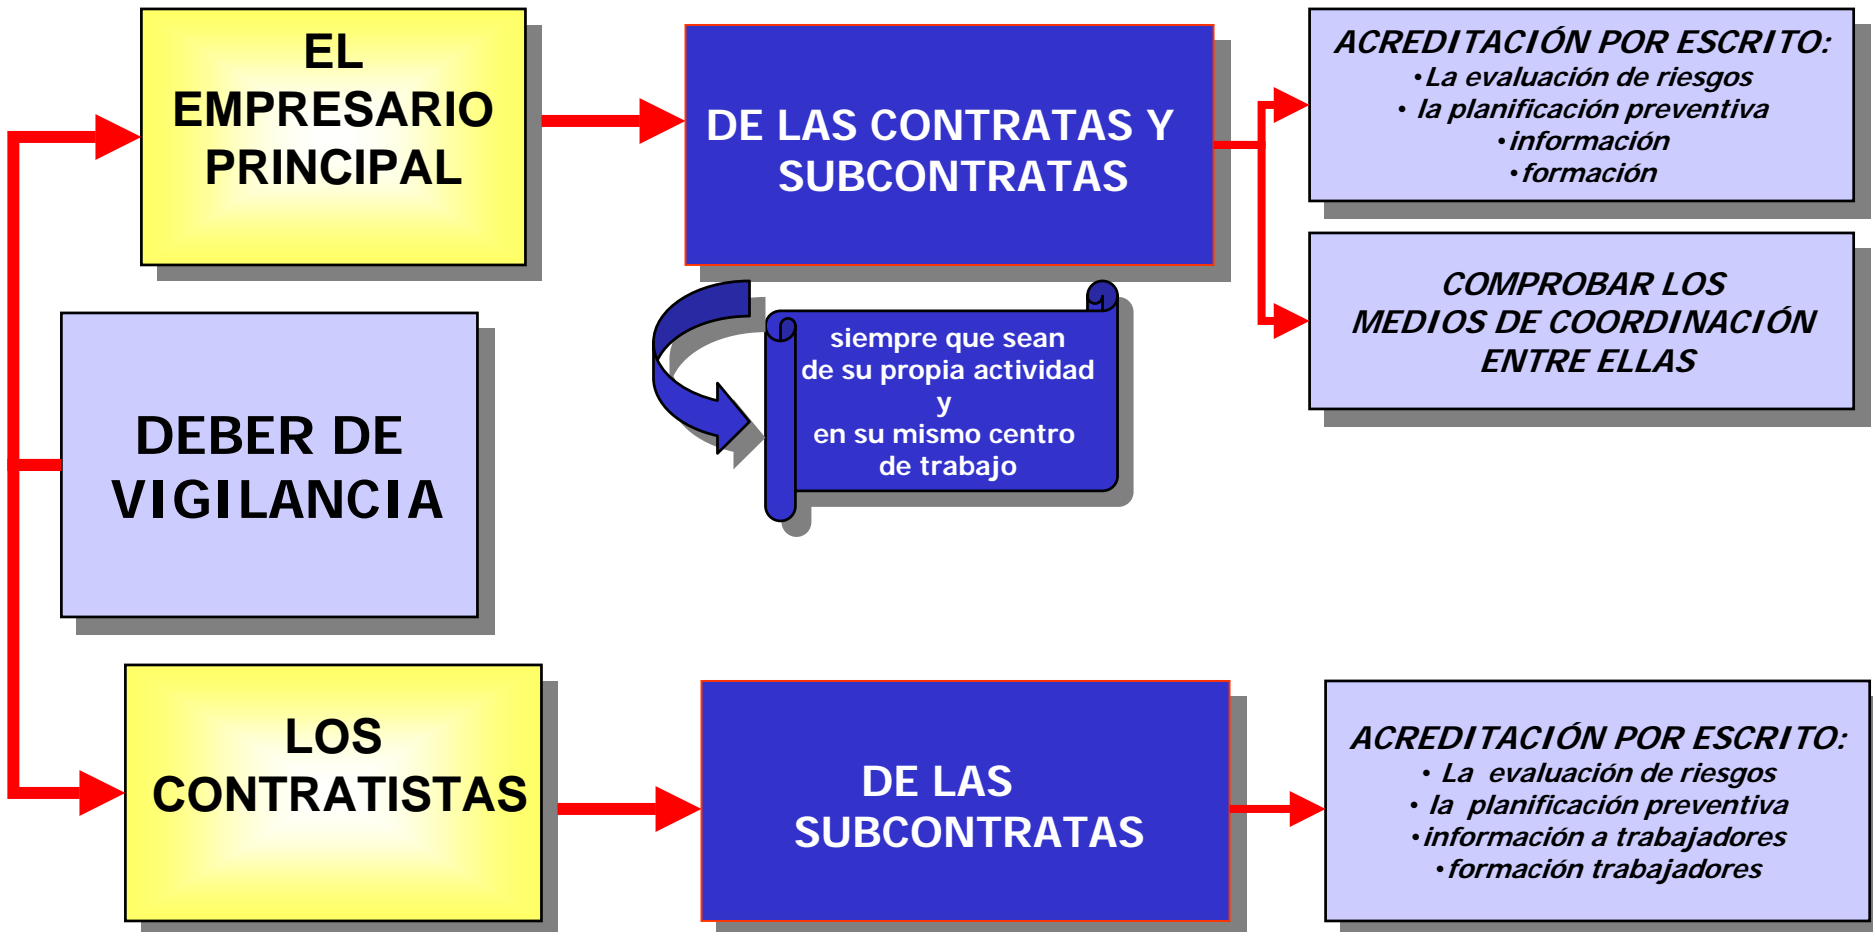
EL EMPRESARIO PRINCIPAL

DE LAS CONTRATAS Y SUBCONTRATAS

ACREDITACIÓN POR ESCRITO:
• La evaluación de riesgos
• la planificación preventiva
• información
• formación

COMPROBAR LOS MEDIOS DE COORDINACIÓN ENTRE ELLAS

siempre que sean de su propia actividad y en su mismo centro de trabajo

DEBER DE VIGILANCIA

LOS CONTRATISTAS

DE LAS SUBCONTRATAS

ACREDITACIÓN POR ESCRITO:
• La evaluación de riesgos
• la planificación preventiva
• información a trabajadores
• formación trabajadores